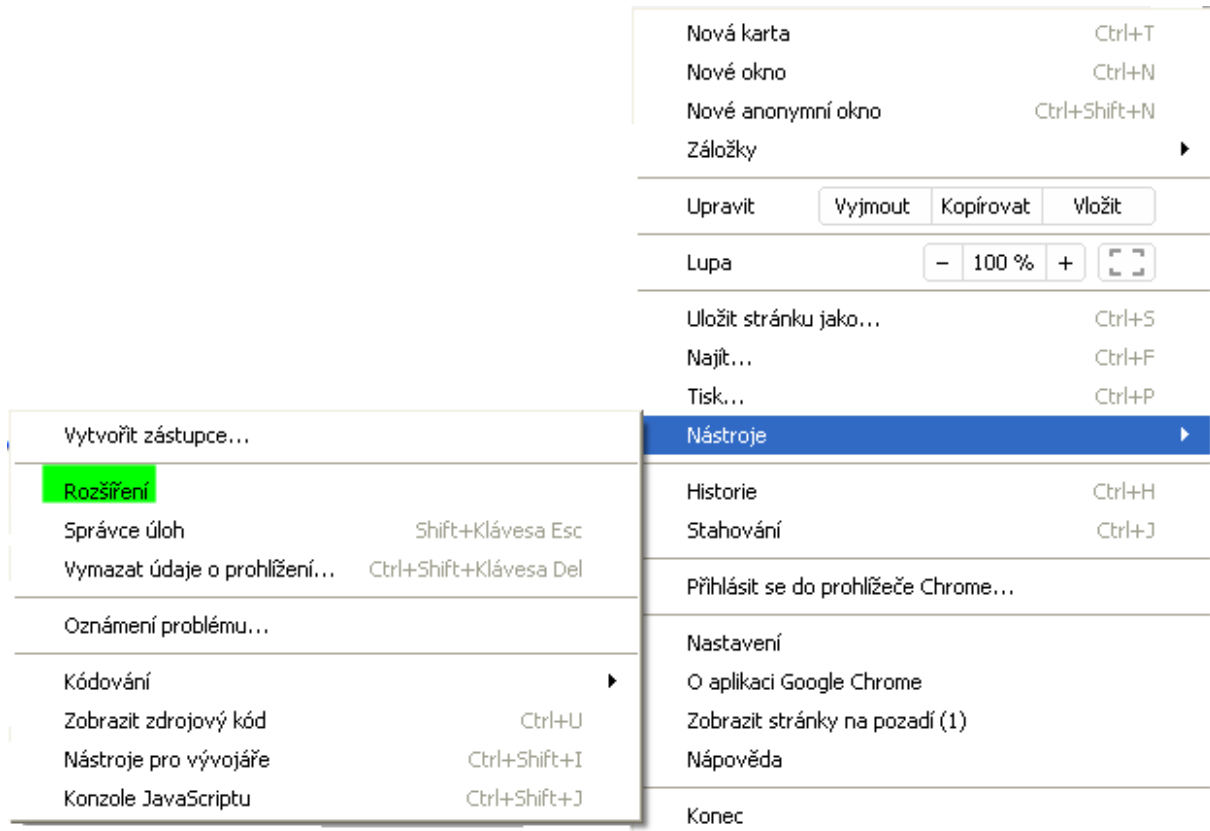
Nová karta Ctrl+T
Nové okno Ctrl+N
Nové anonymní okno Ctrl+Shift+N
Záložky

Upravit | Vyjmout | Kopírovat | Vložit

Lupa | − | 100 % | +

Uložit stránku jako... Ctrl+S
Najít... Ctrl+F
Tisk... Ctrl+P
Nástroje

Historie Ctrl+H
Stahování Ctrl+J

Přihlásit se do prohlížeče Chrome...

Nastavení
O aplikaci Google Chrome
Zobrazit stránky na pozadí (1)
Nápověda

Konec

Vytvořit zástupce...

Rozšíření
Správce úloh Shift+Klávesa Esc
Vymazat údaje o prohlížení... Ctrl+Shift+Klávesa Del

Oznámení problému...

Kódování
Zobrazit zdrojový kód Ctrl+U
Nástroje pro vývojáře Ctrl+Shift+I
Konzole JavaScriptu Ctrl+Shift+J